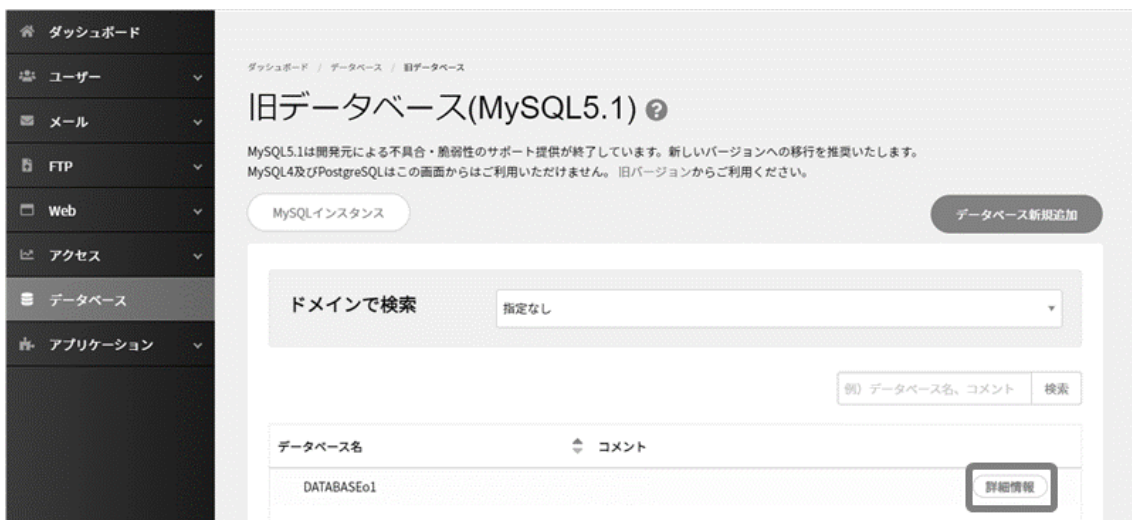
ダッシュボード
ユーザー
メール
FTP
Web
アクセス
データベース
アプリケーション

ダッシュボード / データベース / 旧データベース

旧データベース(MySQL5.1)

MySQL5.1は開発元による不具合・脆弱性のサポート提供が終了しています。新しいバージョンへの移行を推奨いたします。
MySQL4及びPostgreSQLはこの画面からはご利用いただけません。旧バージョンからご利用ください。

MySQLインスタンス

データベース新規追加

ドメインで検索

指定なし

例) データベース名、コメント

検索

| データベース名 | コメント | |
|---|---|---|
| DATABASEo1 | | 詳細情報 |